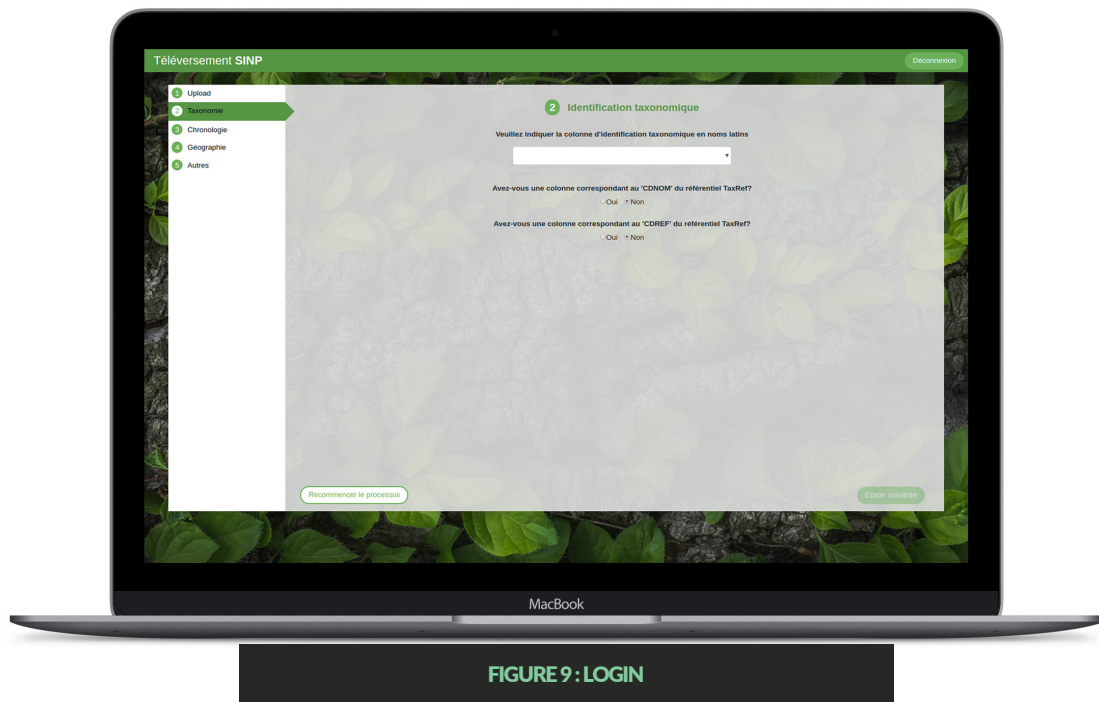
Téléversement SINP

Déconnexion

1 Upload
2 Taxonomie
3 Chronologie
4 Géographie
5 Autres

2 Identification taxonomique

Veuillez indiquer la colonne d'identification taxonomique en noms latins

Avez-vous une colonne correspondant au 'CDNOM' du référentiel TaxRef?
Oui Non

Avez-vous une colonne correspondant au 'CDREF' du référentiel TaxRef?
Oui Non

Recommencer le processus

Etape suivante

MacBook

FIGURE 9 : LOGIN